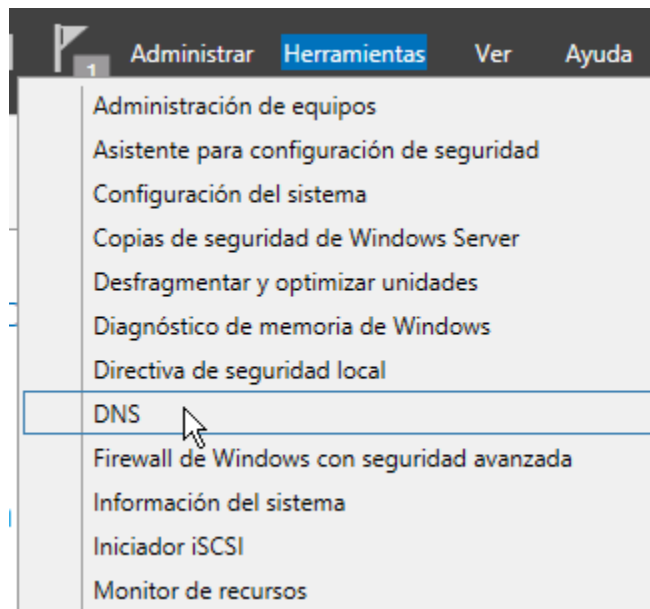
1 Administrar Herramientas Ver Ayuda

Administración de equipos
Asistente para configuración de seguridad
Configuración del sistema
Copias de seguridad de Windows Server
Desfragmentar y optimizar unidades
Diagnóstico de memoria de Windows
Directiva de seguridad local
DNS
Firewall de Windows con seguridad avanzada
Información del sistema
Iniciador iSCSI
Monitor de recursos